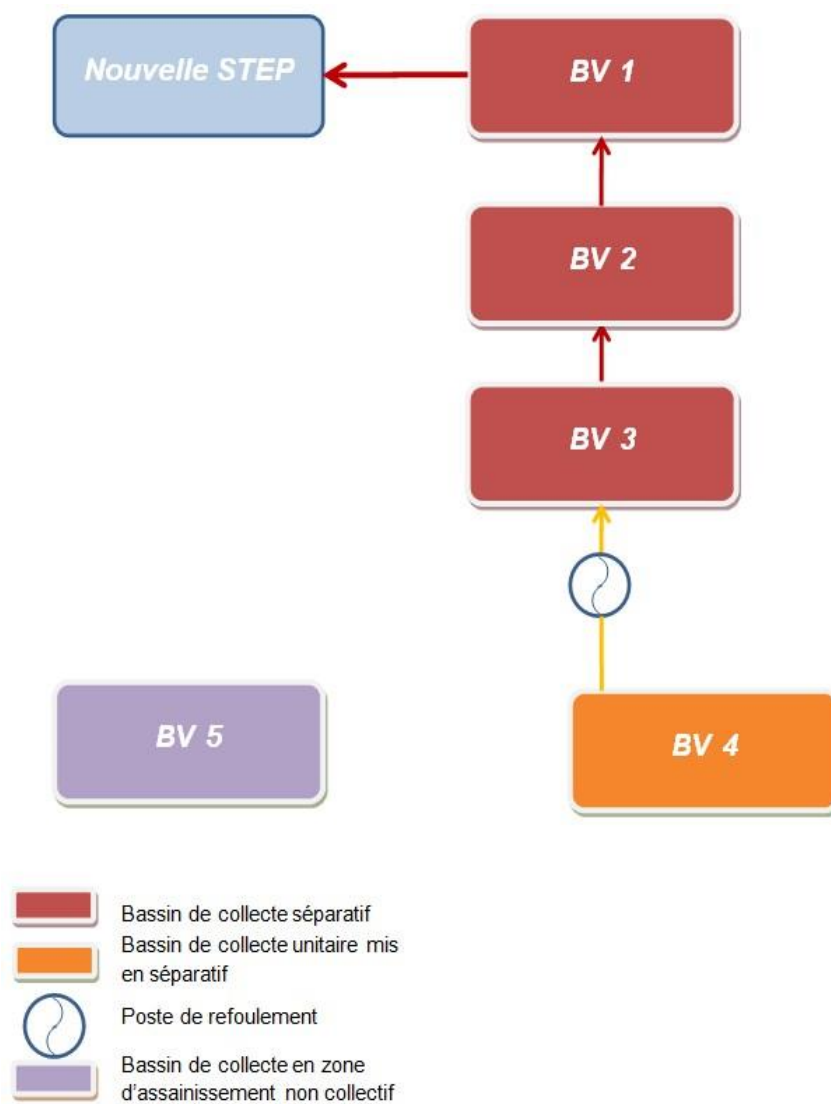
Nouvelle STEP

BV 1

BV 2

BV 3

BV 5

BV 4

Bassin de collecte séparatif

Bassin de collecte unitaire mis en séparatif

Poste de refoulement

Bassin de collecte en zone d'assainissement non collectif